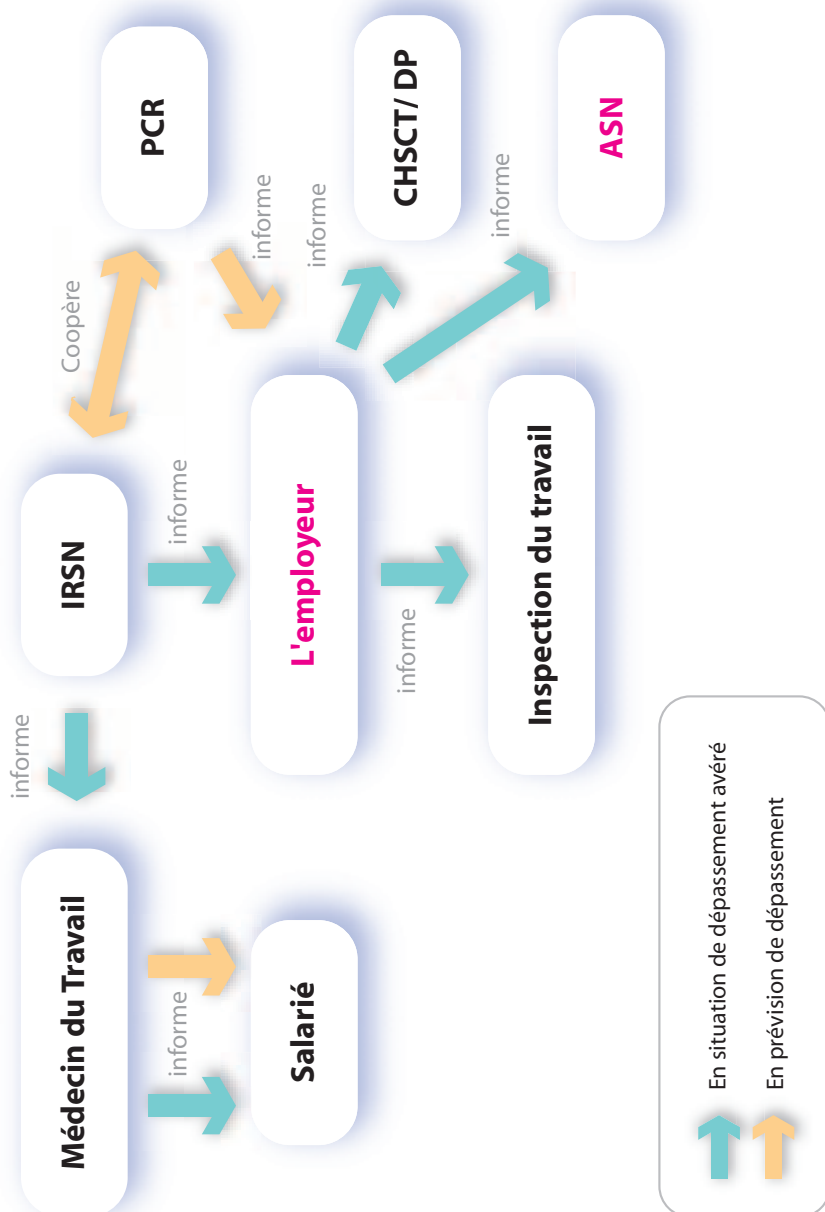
PCR

CHSCT/ DP

ASN

Coopère

informe

informe

informe

IRSN

informe

L'employeur

informe

Inspection du travail

informe

Médecin du Travail

informe

Salarié

En situation de dépassement avéré

En prévision de dépassement